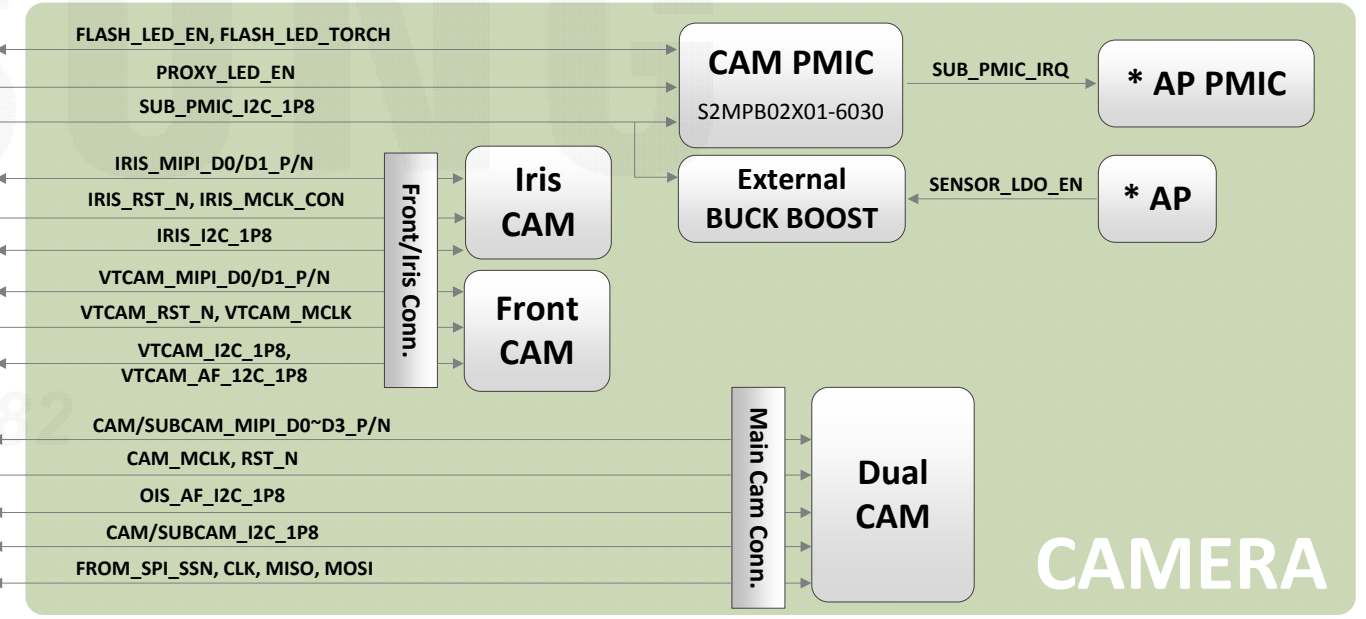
FLASH_LED_EN, FLASH_LED_TORCH

PROXY_LED_EN

SUB_PMIC_I2C_1P8

CAM PMIC

S2MPB02X01-6030

SUB_PMIC_IRQ

* AP PMIC

IRIS_MIPI_D0/D1_P/N

IRIS_RST_N, IRIS_MCLK_CON

IRIS_I2C_1P8

Front/Iris Conn.

Iris CAM

External BUCK BOOST

SENSOR_LDO_EN

* AP

VTCAM_MIPI_D0/D1_P/N

VTCAM_RST_N, VTCAM_MCLK

VTCAM_I2C_1P8, VTCAM_AF_12C_1P8

Front CAM

CAM/SUBCAM_MIPI_D0~D3_P/N

CAM_MCLK, RST_N

OIS_AF_I2C_1P8

CAM/SUBCAM_I2C_1P8

FROM_SPI_SSN, CLK, MISO, MOSI

Main Cam Conn.

Dual CAM

CAMERA